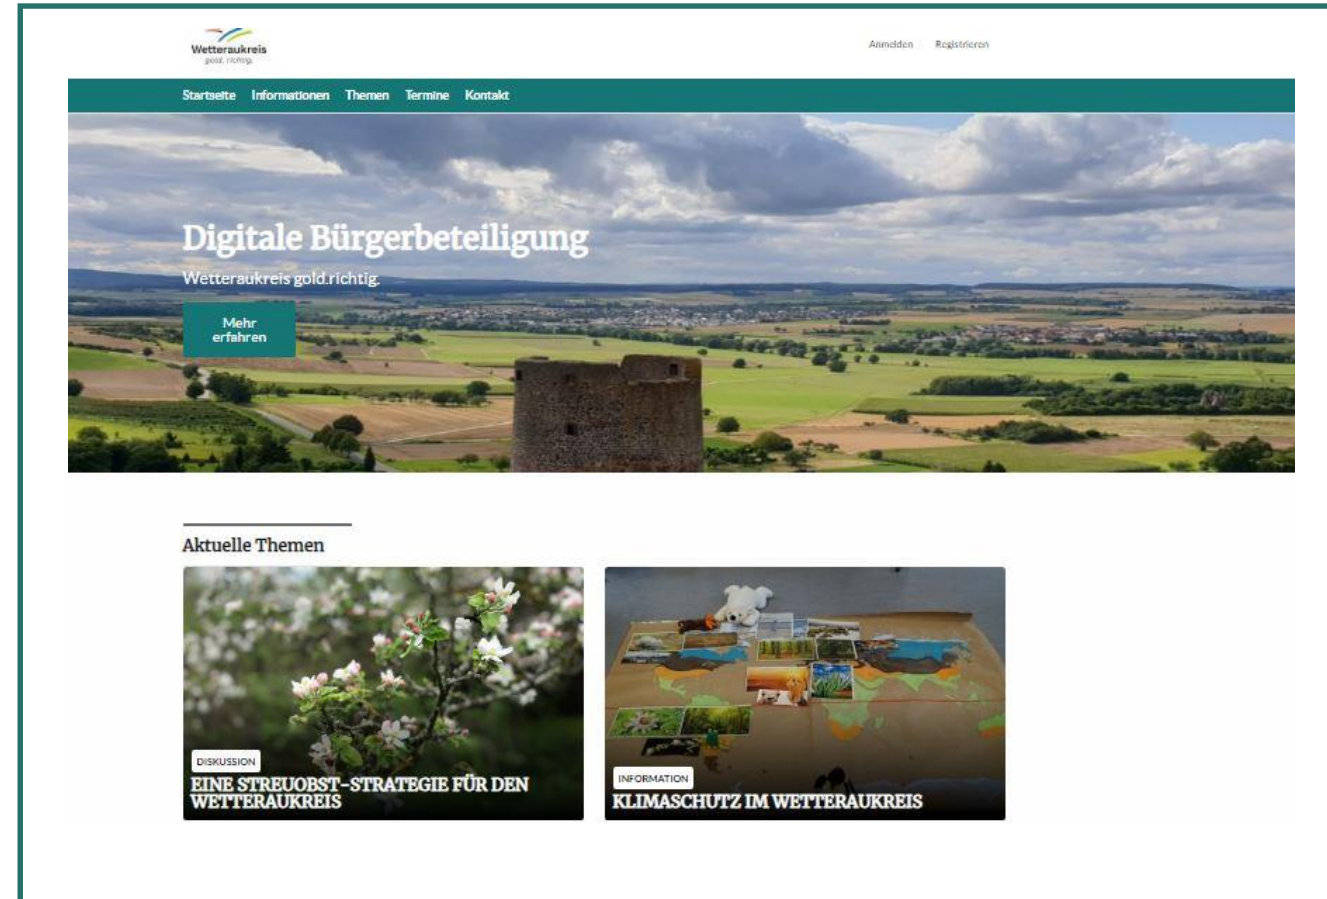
Wetteraukreis
gold. richtig.

Anmelden Registrieren

Startseite Informationen Themen Termine Kontakt

Digitale Bürgerbeteiligung

Wetteraukreis gold.richtig.

Mehr erfahren

Aktuelle Themen

DISKUSSION
EINE STREUOBST-STRATEGIE FÜR DEN WETTERAUKREIS

INFORMATION
KLIMASCHUTZ IM WETTERAUKREIS